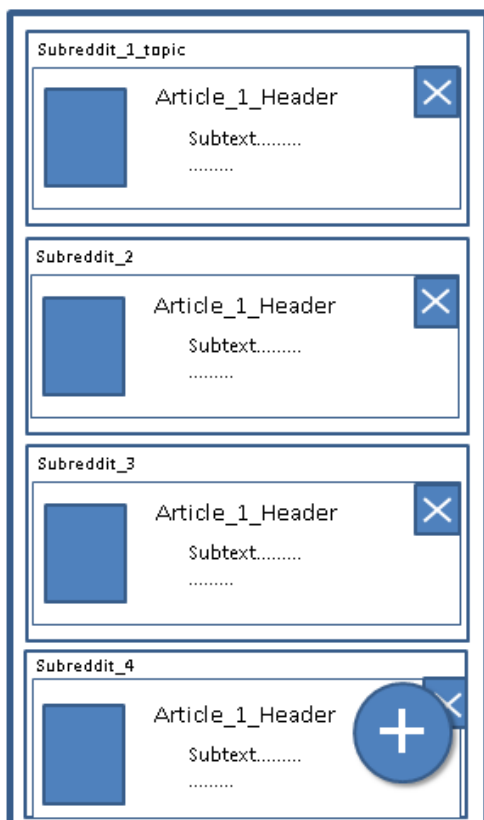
Subreddit_1_topic

Article_1_Header

Subtext.........

.........

Subreddit_2

Article_1_Header

Subtext.........

.........

Subreddit_3

Article_1_Header

Subtext.........

.........

Subreddit_4

Article_1_Header

Subtext.........

.........